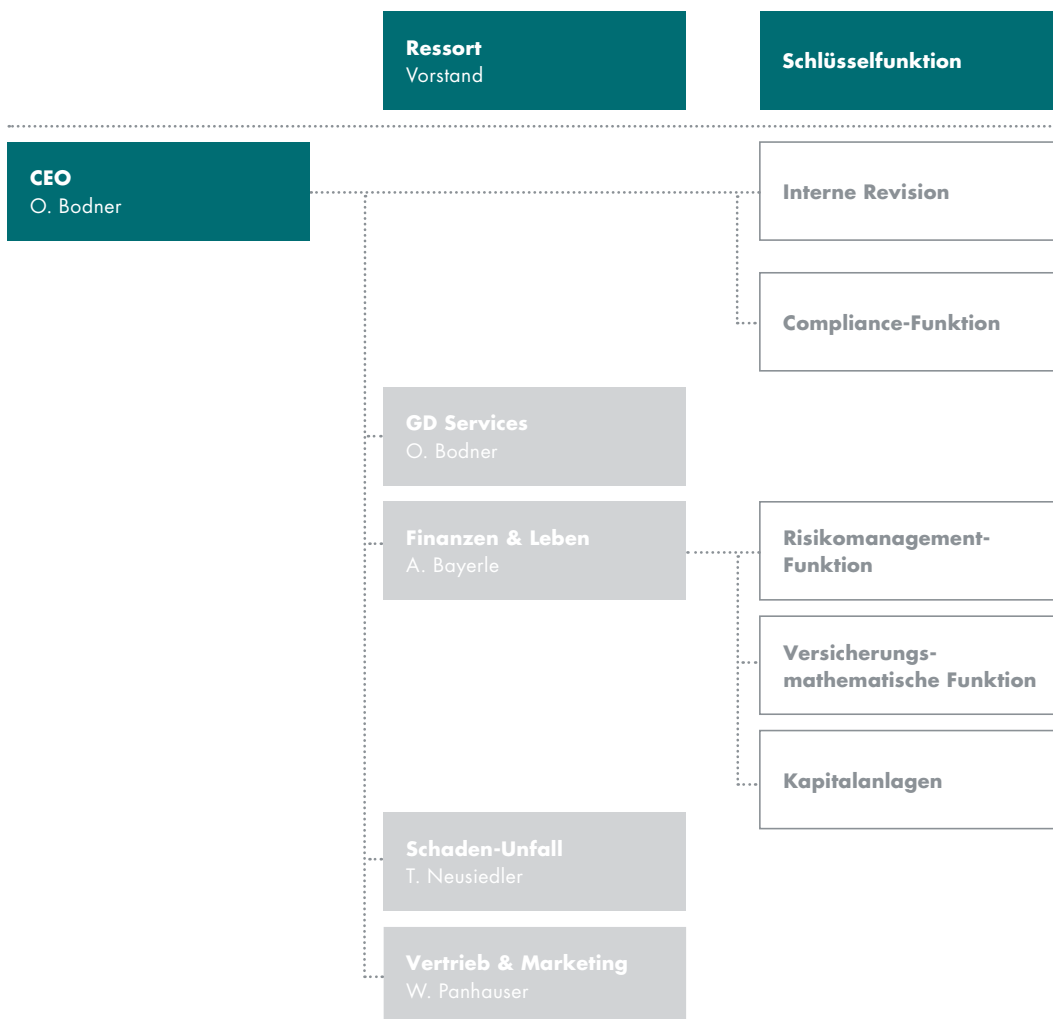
Ressort
Vorstand

Schlüsselfunktion

CEO
O. Bodner

Interne Revision

Compliance-Funktion

GD Services
O. Bodner

Finanzen & Leben
A. Bayerle

Risikomanagement-Funktion

Versicherungsmathematische Funktion

Kapitalanlagen

Schaden-Unfall
T. Neusiedler

Vertrieb & Marketing
W. Panhauser